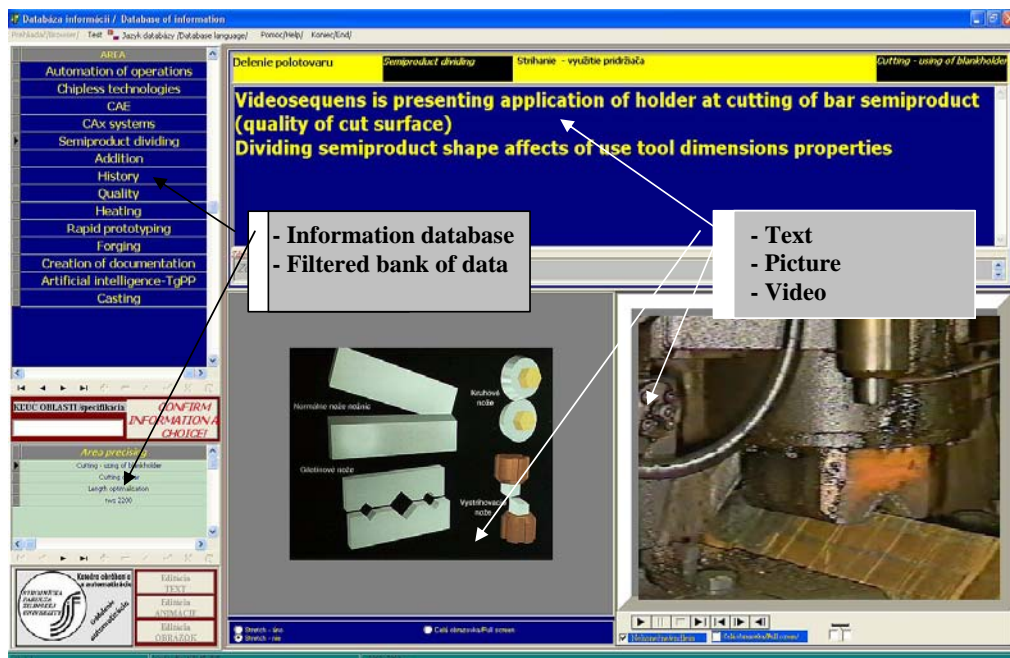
Databáza informácií / Database of information

Prehliadač/Browser/ Test Jazyk databázy /Database language/ Pomoc/Help/ Koniec/End/

AREA
Automation of operations
Chipless technologies
CAE
CAx systems
Semiproduct dividing
Addition
History
Quality
Heating
Rapid prototyping
Forging
Creation of documentation
Artificial intelligence-TgPP
Casting

Delenie polotovaru | Semiproduct dividing | Strihanie - využitie pridržiača | Cutting - using of blankholder

Videosequens is presenting application of holder at cutting of bar semiproduct (quality of cut surface)
Dividing semiproduct shape affects of use tool dimensions properties

- Information database
- Filtered bank of data

- Text
- Picture
- Video

KLUČ OBLASTI /specifikácia/

CONFIRM INFORMATION & CHOICE!

Area precising
Cutting - using of blankholder
Cutting
Length optimalization
two 2200

Normálne nože nožnic
Kruhové nože
Gilotínové nože
Vystrihovacie nože

Katedra obrábania a automatizácie

Editácia TEXT
Editácia ANIMACIE
Editácia OBRAZOK

Stretch - áno
Stretch - nie

Celá obrazovka/Full screen

Nekonečná slučka/Loop
Celá obrazovka/Full screen/